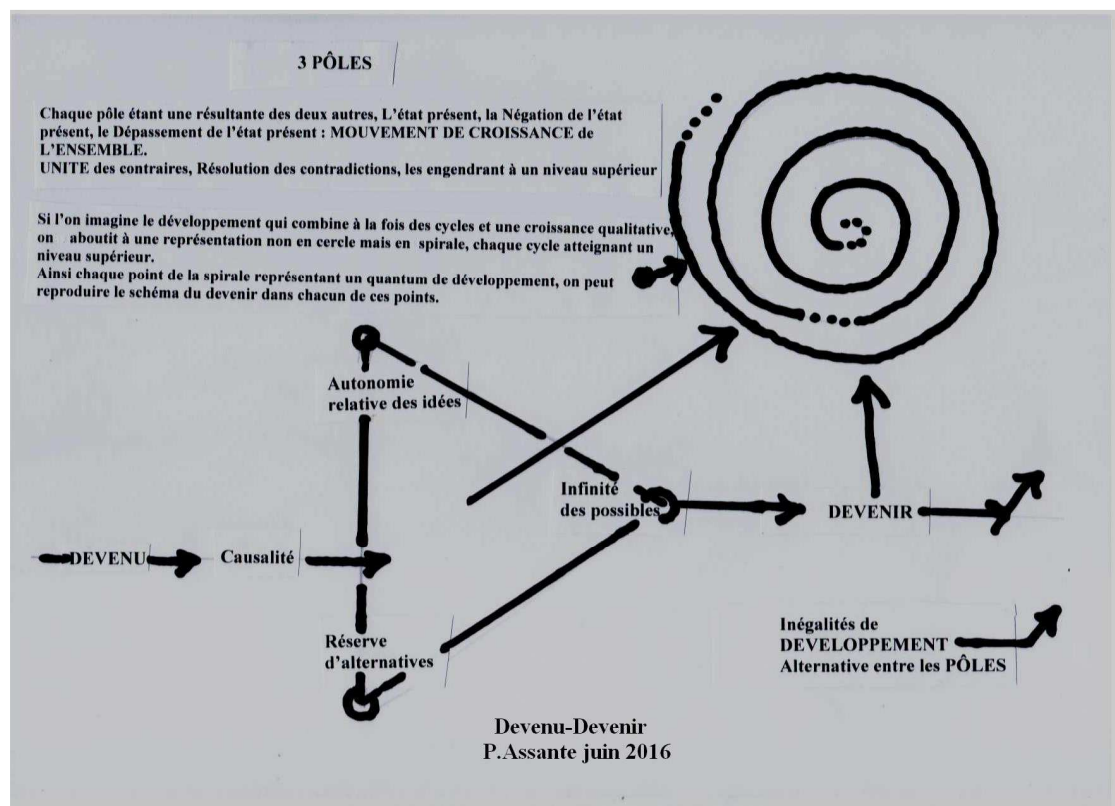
3 PÔLES

Chaque pôle étant une résultante des deux autres, L'état présent, la Négation de l'état présent, le Dépassement de l'état présent : MOUVEMENT DE CROISSANCE de L'ENSEMBLE.
UNITE des contraires, Résolution des contradictions, les engendrant à un niveau supérieur

Si l'on imagine le développement qui combine à la fois des cycles et une croissance qualitative, on aboutit à une représentation non en cercle mais en spirale, chaque cycle atteignant un niveau supérieur.
Ainsi chaque point de la spirale représentant un quantum de développement, on peut reproduire le schéma du devenir dans chacun de ces points.

Autonomie relative des idées

Infinité des possibles

DEVENIR

DEVENU

Causalité

Réserve d'alternatives

Inégalités de DEVELOPPEMENT Alternative entre les PÔLES

Devenu-Devenir
P.Assante juin 2016